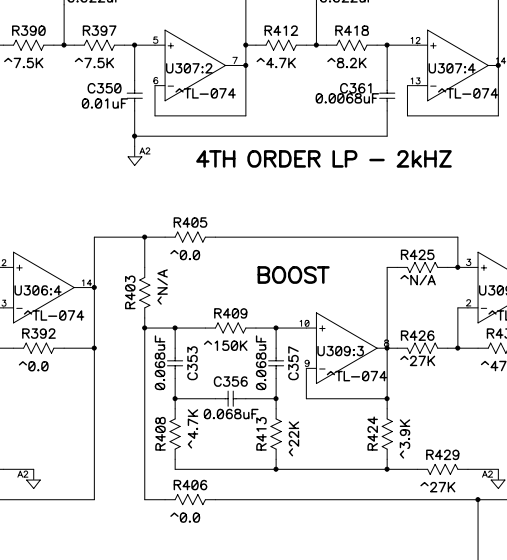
0.022uF
R390
^7.5K
R397
^7.5K
5
6
U307:2
7
^TL-074
C350
0.01uF
R412
^4.7K
0.022uF
R418
^8.2K
12
13
U307:4
^TL-074
C361
0.0068uF
A2
4TH ORDER LP — 2kHZ

R405
^0.0
2
3
U306:4
^TL-074
14
R392
^0.0
R403
^N/A
BOOST
R409
^150K
10
U309:3
9
^TL-074
8
0.068uF
C353
0.068uF
C357
C356
0.068uF
R408
^4.7K
R413
^22K
R424
^3.9K
R425
^N/A
3
2
U309
R426
^27K
R429
^27K
A2
A2
R406
^0.0